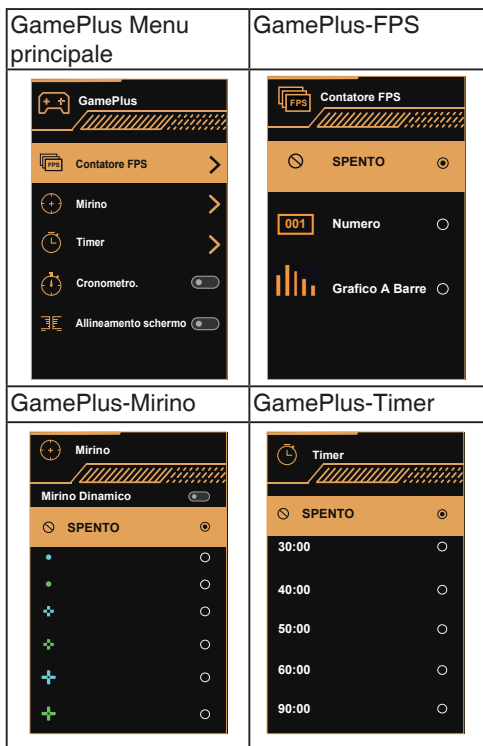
| GamePlus Menu principale | GamePlus-FPS |
|---|---|
| GamePlus<br>FPS Contatore FPS<br>Mirino<br>Timer<br>Cronometro.<br>Allineamento schermo | FPS Contatore FPS<br>SPENTO<br>001 Numero<br>Grafico A Barre |
| GamePlus-Mirino | GamePlus-Timer |
| Mirino<br>Mirino Dinamico<br>SPENTO | Timer<br>SPENTO<br>30:00<br>40:00<br>50:00<br>60:00<br>90:00 |